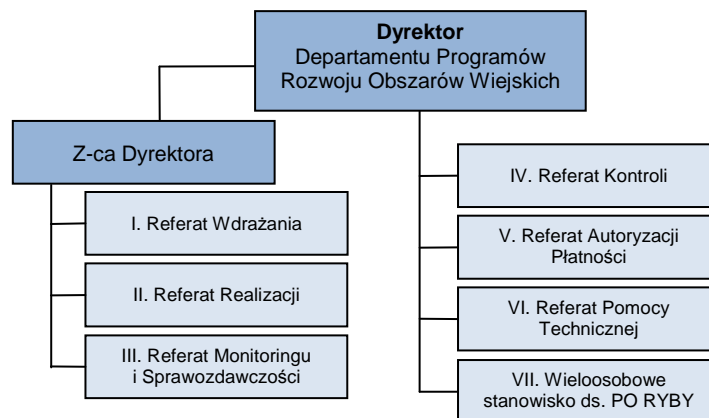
**Dyrektor**
Departamentu Programów Rozwoju Obszarów Wiejskich

Z-ca Dyrektora

I. Referat Wdrażania

II. Referat Realizacji

III. Referat Monitoringu i Sprawozdawczości

IV. Referat Kontroli

V. Referat Autoryzacji Płatności

VI. Referat Pomocy Technicznej

VII. Wieloosobowe stanowisko ds. PO RYBY